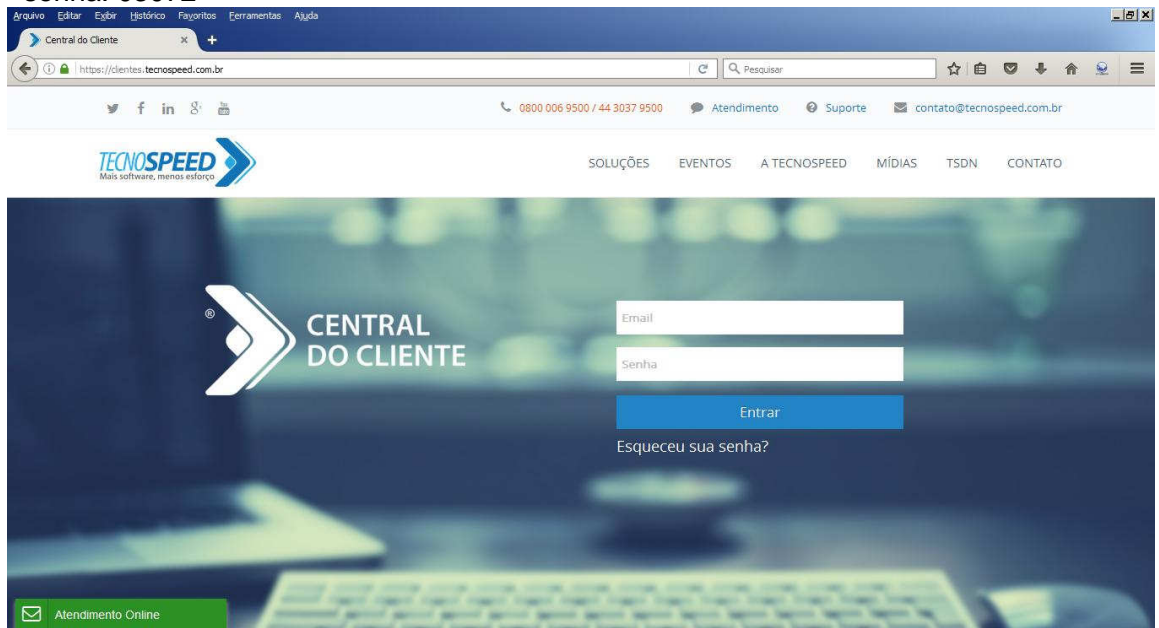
Arquivo Editar Exibir Histórico Favoritos Ferramentas Ajuda

Central do Cliente

https://clientes.tecnospeed.com.br

Pesquisar

0800 006 9500 / 44 3037 9500 Atendimento Suporte contato@tecnospeed.com.br

TECNOSPEED
Mais software, menos esforço

SOLUÇÕES EVENTOS A TECNOSPEED MÍDIAS TSDN CONTATO

CENTRAL DO CLIENTE

Email

Senha

Entrar

Esqueceu sua senha?

Atendimento Online